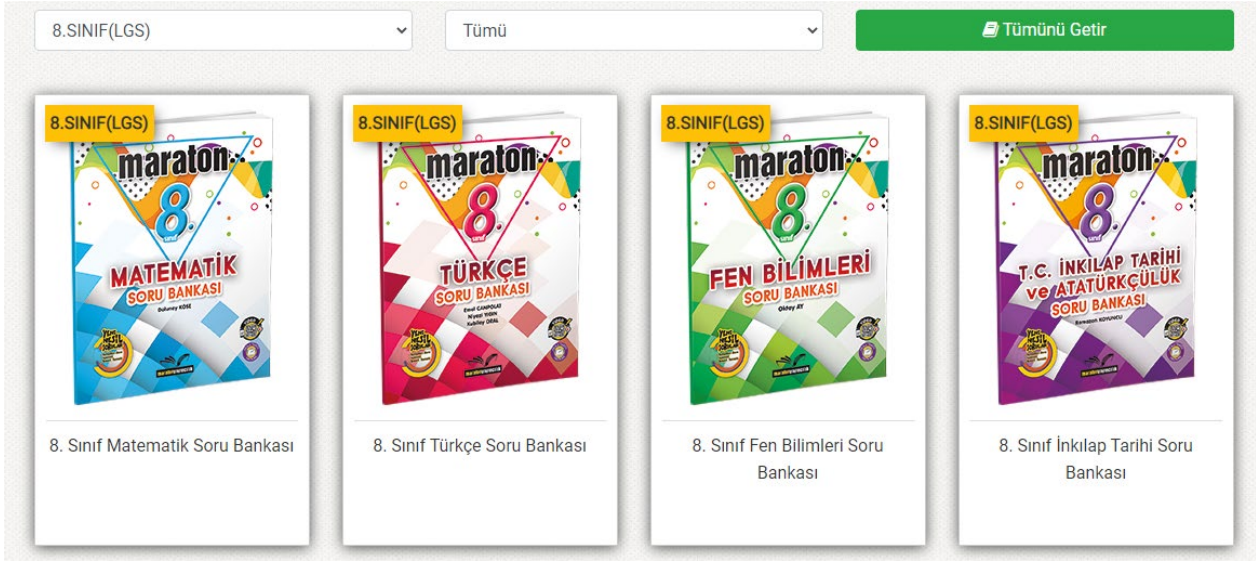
8.SINIF(LGS)

Tümü

Tümünü Getir

8.SINIF(LGS)

maraton

8.

sınıf

MATEMATİK

SORU BANKASI

Gulsuney KÖSE

8. Sınıf Matematik Soru Bankası

8.SINIF(LGS)

maraton

8.

sınıf

TÜRKÇE

SORU BANKASI

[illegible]

8. Sınıf Türkçe Soru Bankası

8.SINIF(LGS)

maraton

8.

sınıf

FEN BİLİMLERİ

SORU BANKASI

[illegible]

8. Sınıf Fen Bilimleri Soru Bankası

8.SINIF(LGS)

maraton

8.

sınıf

T.C. İNKILAP TARİHİ ve ATATÜRKÇÜLÜK

SORU BANKASI

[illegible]

8. Sınıf İnkılap Tarihi Soru Bankası